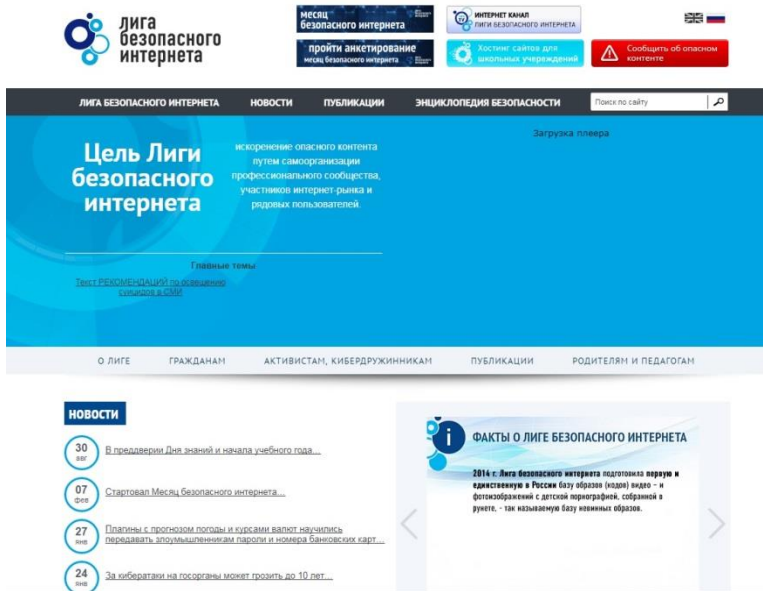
лига безопасного интернета

месяц безопасного интернета

пройти анкетирование
месяц безопасного интернета

ИНТЕРНЕТ КАНАЛ
ЛИГИ БЕЗОПАСНОГО ИНТЕРНЕТА

Хостинг сайтов для школьных учреждений

Сообщить об опасном контенте

ЛИГА БЕЗОПАСНОГО ИНТЕРНЕТА   НОВОСТИ   ПУБЛИКАЦИИ   ЭНЦИКЛОПЕДИЯ БЕЗОПАСНОСТИ   Поиск по сайту

Цель Лиги безопасного интернета

искоренение опасного контента путем самоорганизации профессионального сообщества, участников интернет-рынка и рядовых пользователей.

Загрузка плеера

Главные темы

Текст РЕКОМЕНДАЦИЙ по освещению суицидов в СМИ

О ЛИГЕ   ГРАЖДАНАМ   АКТИВИСТАМ, КИБЕРДРУЖИННИКАМ   ПУБЛИКАЦИИ   РОДИТЕЛЯМ И ПЕДАГОГАМ

НОВОСТИ

30 авг В преддверии Дня знаний и начала учебного года...

07 фев Стартовал Месяц безопасного интернета...

27 янв Плагины с прогнозом погоды и курсами валют научились передавать злоумышленникам пароли и номера банковских карт...

24 янв За кибератаки на госорганы может грозить до 10 лет...

ФАКТЫ О ЛИГЕ БЕЗОПАСНОГО ИНТЕРНЕТА

2014 г. Лига безопасного интернета подготовила первую и единственную в России базу образов (кодов) видео - и фотоизображений с детской порнографией, собранной в рунете, - так называемую базу невинных образов.